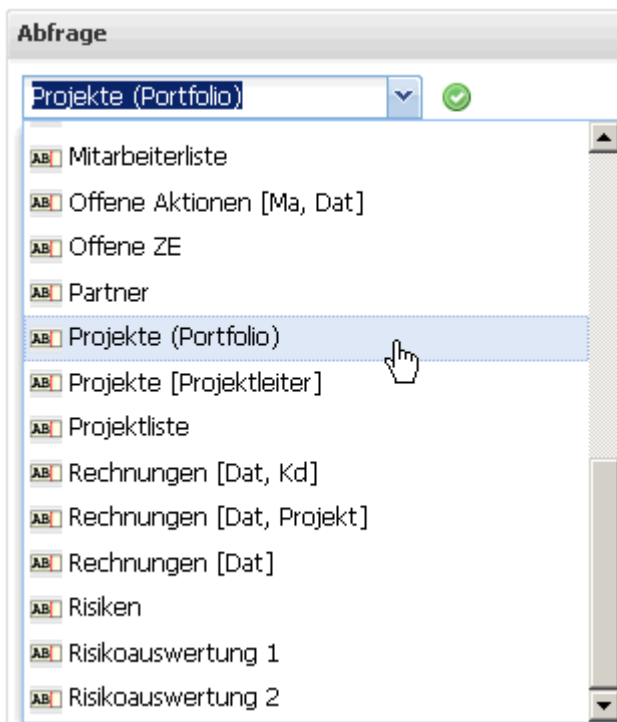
Abfrage

Projekte (Portfolio)

Mitarbeiterliste
Offene Aktionen [Ma, Dat]
Offene ZE
Partner
Projekte (Portfolio)
Projekte [Projektleiter]
Projektliste
Rechnungen [Dat, Kd]
Rechnungen [Dat, Projekt]
Rechnungen [Dat]
Risiken
Risikoauswertung 1
Risikoauswertung 2